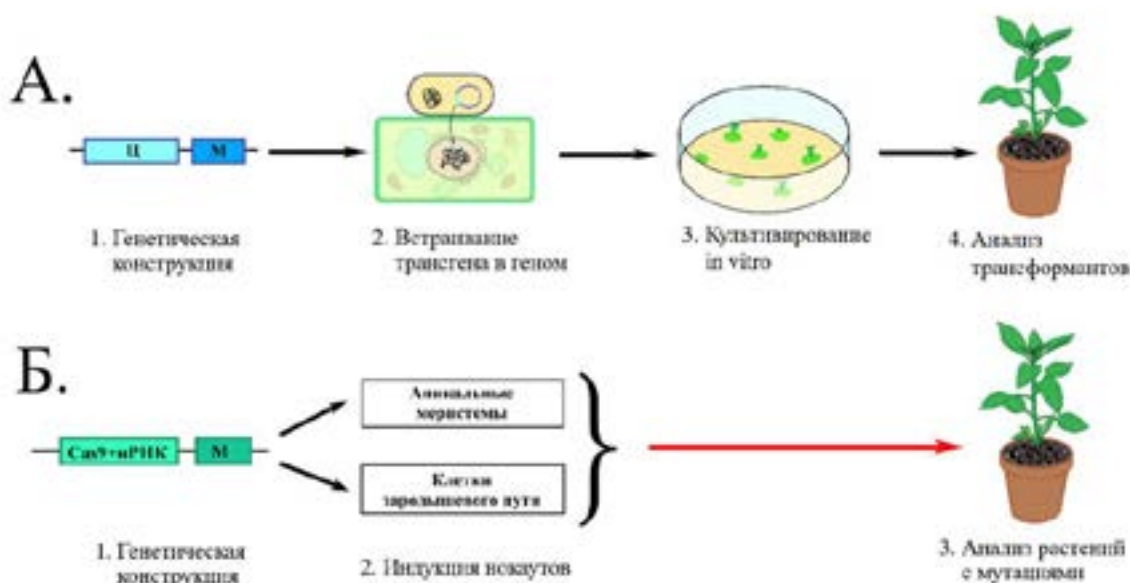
А.

Ц

М

1. Генетическая конструкция

2. Встраивание трансгена в геном

3. Культивирование in vitro

4. Анализ трансформантов

Б.

Cas9+нРНК

М

Апикальные меристемы

Клетки зародышевого пути

1. Генетическая конструкция

2. Индукция нокаутов

3. Анализ растений с мутациями